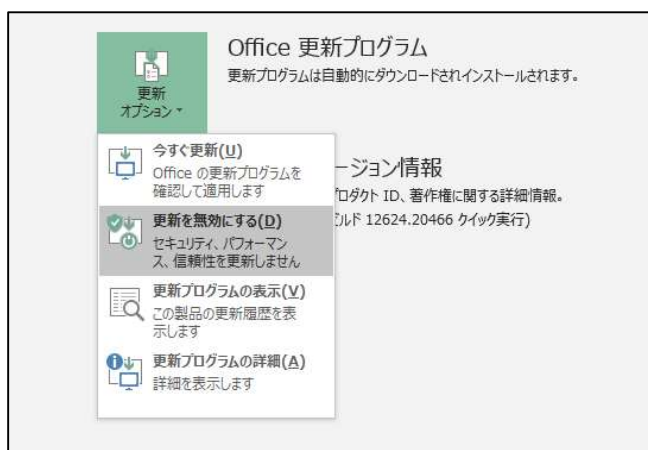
更新
オプション ˅

Office 更新プログラム
更新プログラムは自動的にダウンロードされインストールされます。

今すぐ更新(U)
Office の更新プログラムを確認して適用します

更新を無効にする(D)
セキュリティ、パフォーマンス、信頼性を更新しません

更新プログラムの表示(V)
この製品の更新履歴を表示します

更新プログラムの詳細(A)
詳細を表示します

ージョン情報
ロダクト ID、著作権に関する詳細情報。
ルド 12624.20466 クイック実行)